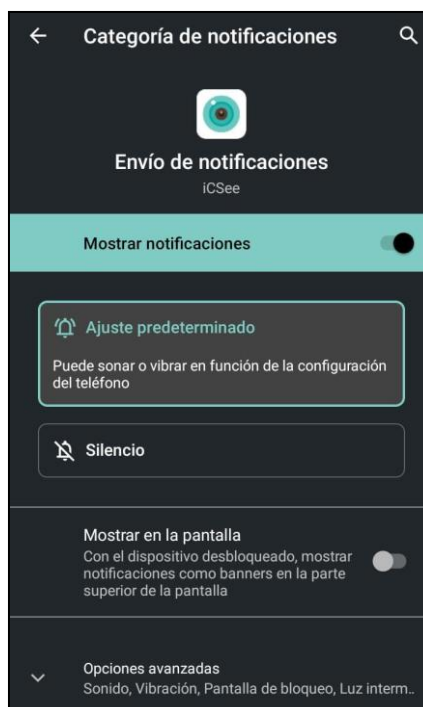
Categoría de notificaciones

Envío de notificaciones
iCSee

Mostrar notificaciones

Ajuste predeterminado

Puede sonar o vibrar en función de la configuración del teléfono

Silencio

Mostrar en la pantalla
Con el dispositivo desbloqueado, mostrar notificaciones como banners en la parte superior de la pantalla

Opciones avanzadas
Sonido, Vibración, Pantalla de bloqueo, Luz interm..